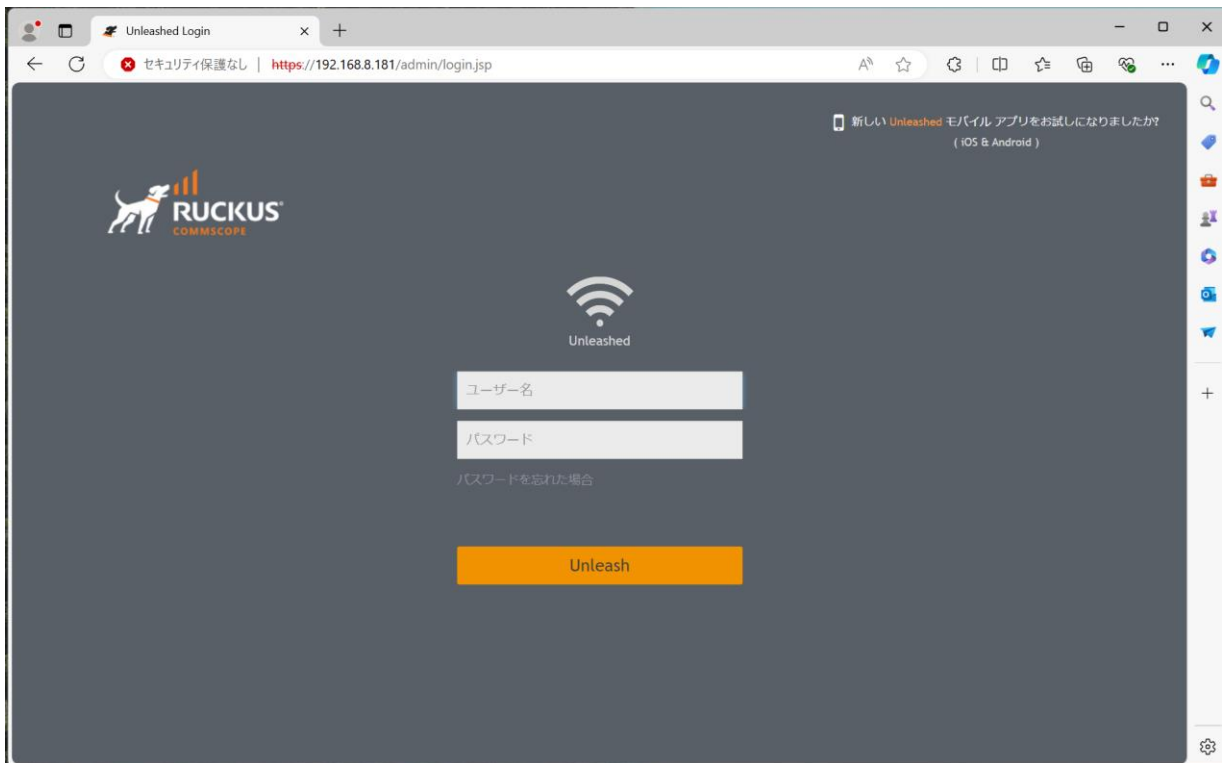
Unleashed Login

セキュリティ保護なし | https://192.168.8.181/admin/login.jsp

新しい Unleashed モバイル アプリをお試しになりましたか?
( iOS & Android )

RUCKUS
COMMSCOPE

Unleashed

ユーザー名

パスワード

パスワードを忘れた場合

Unleash